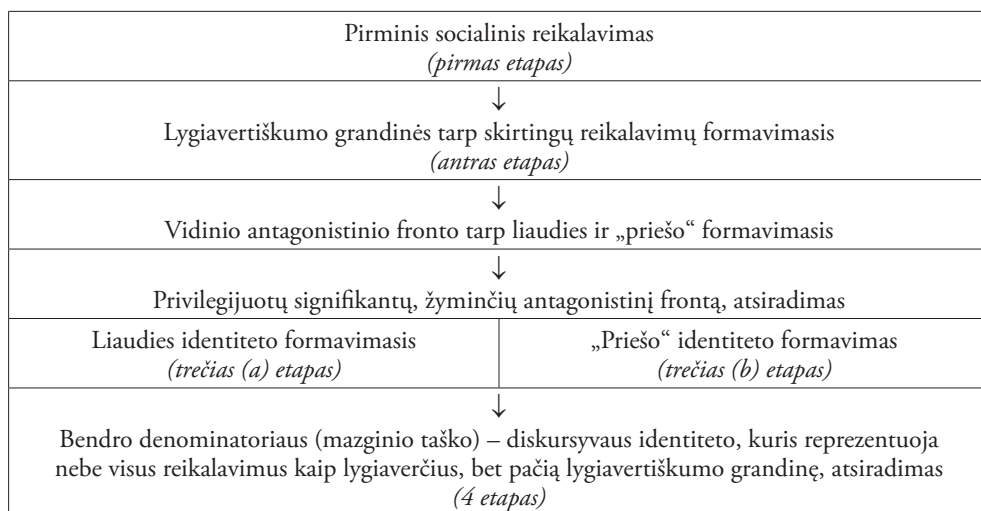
| Pirminis socialinis reikalavimas *(pirmas etapas)* ↓ Lygiavertiškumo grandinės tarp skirtingų reikalavimų formavimasis *(antras etapas)* ↓ Vidinio antagonistinio fronto tarp liaudies ir „priešo“ formavimasis ↓ Privilegijuotų signifikantų, žyminčių antagonistinį frontą, atsiradimas | |
|---|---|
| Liaudies identiteto formavimasis *(trečias (a) etapas)* | „Priešo“ identiteto formavimas *(trečias (b) etapas)* |
| ↓ Bendro denominatoriaus (mazginio taško) – diskursyvaus identiteto, kuris reprezentuoja nebe visus reikalavimus kaip lygiaverčius, bet pačią lygiavertiškumo grandinę, atsiradimas *(4 etapas)* | |